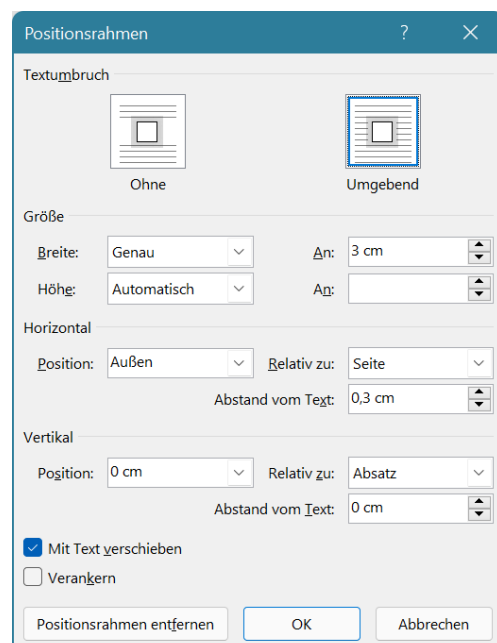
Positionsrahmen ? X

Textumbruch

Ohne

Umgebend

Größe

Breite: Genau

An: 3 cm

Höhe: Automatisch

An:

Horizontal

Position: Außen

Relativ zu: Seite

Abstand vom Text: 0,3 cm

Vertikal

Position: 0 cm

Relativ zu: Absatz

Abstand vom Text: 0 cm

Mit Text verschieben

Verankern

Positionsrahmen entfernen

OK

Abbrechen